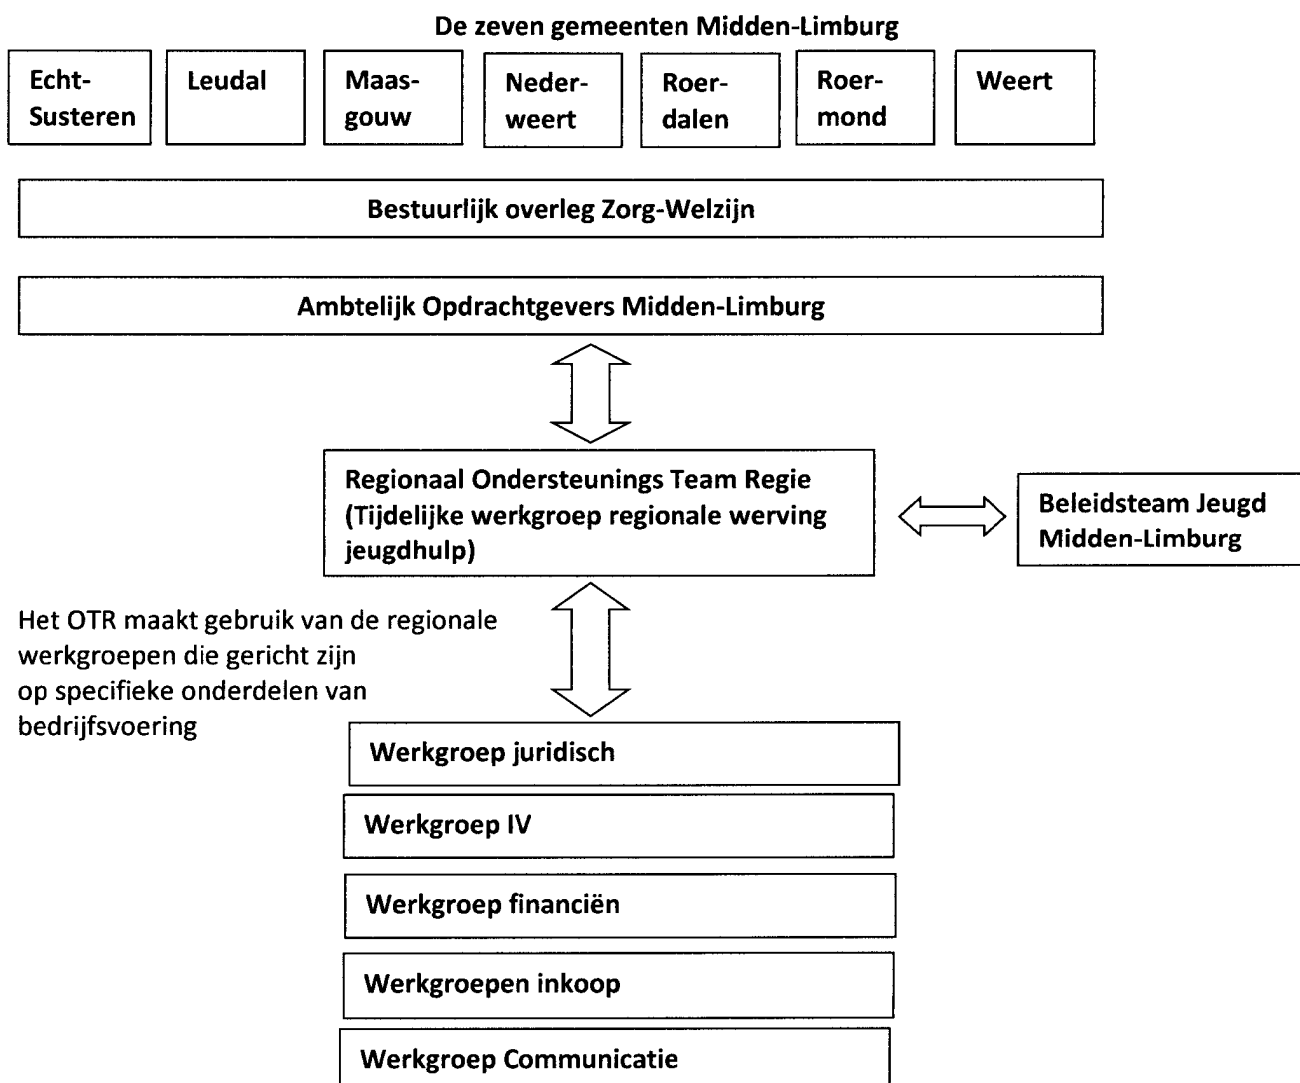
De zeven gemeenten Midden-Limburg

Echt-Susteren

Leudal

Maasgouw

Nederweert

Roerdalen

Roermond

Weert

Bestuurlijk overleg Zorg-Welzijn

Ambtelijk Opdrachtgevers Midden-Limburg

Regionaal Ondersteunings Team Regie (Tijdelijke werkgroep regionale werving jeugdhulp)

Beleidsteam Jeugd Midden-Limburg

Het OTR maakt gebruik van de regionale werkgroepen die gericht zijn op specifieke onderdelen van bedrijfsvoering

Werkgroep juridisch

Werkgroep IV

Werkgroep financiën

Werkgroepen inkoop

Werkgroep Communicatie